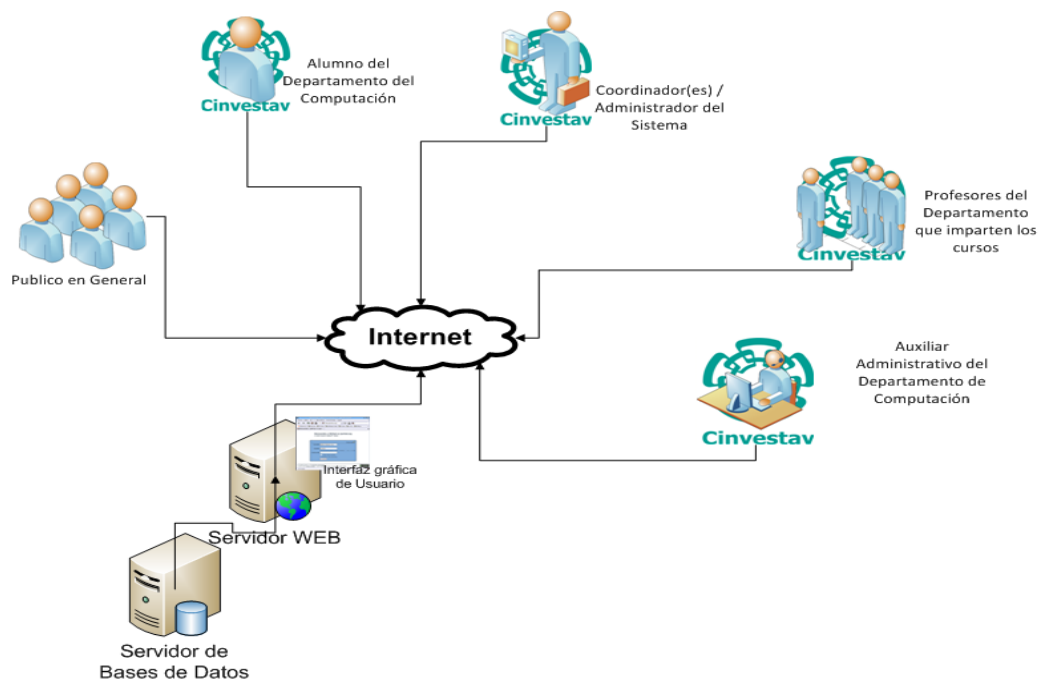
Cinvestav

Alumno del Departamento del Computación

Cinvestav

Coordinador(es) / Administrador del Sistema

Publico en General

Cinvestav

Profesores del Departamento que imparten los cursos

Internet

Auxiliar Administrativo del Departamento de Computación

Cinvestav

Interfaz gráfica de Usuario

Servidor WEB

Servidor de Bases de Datos